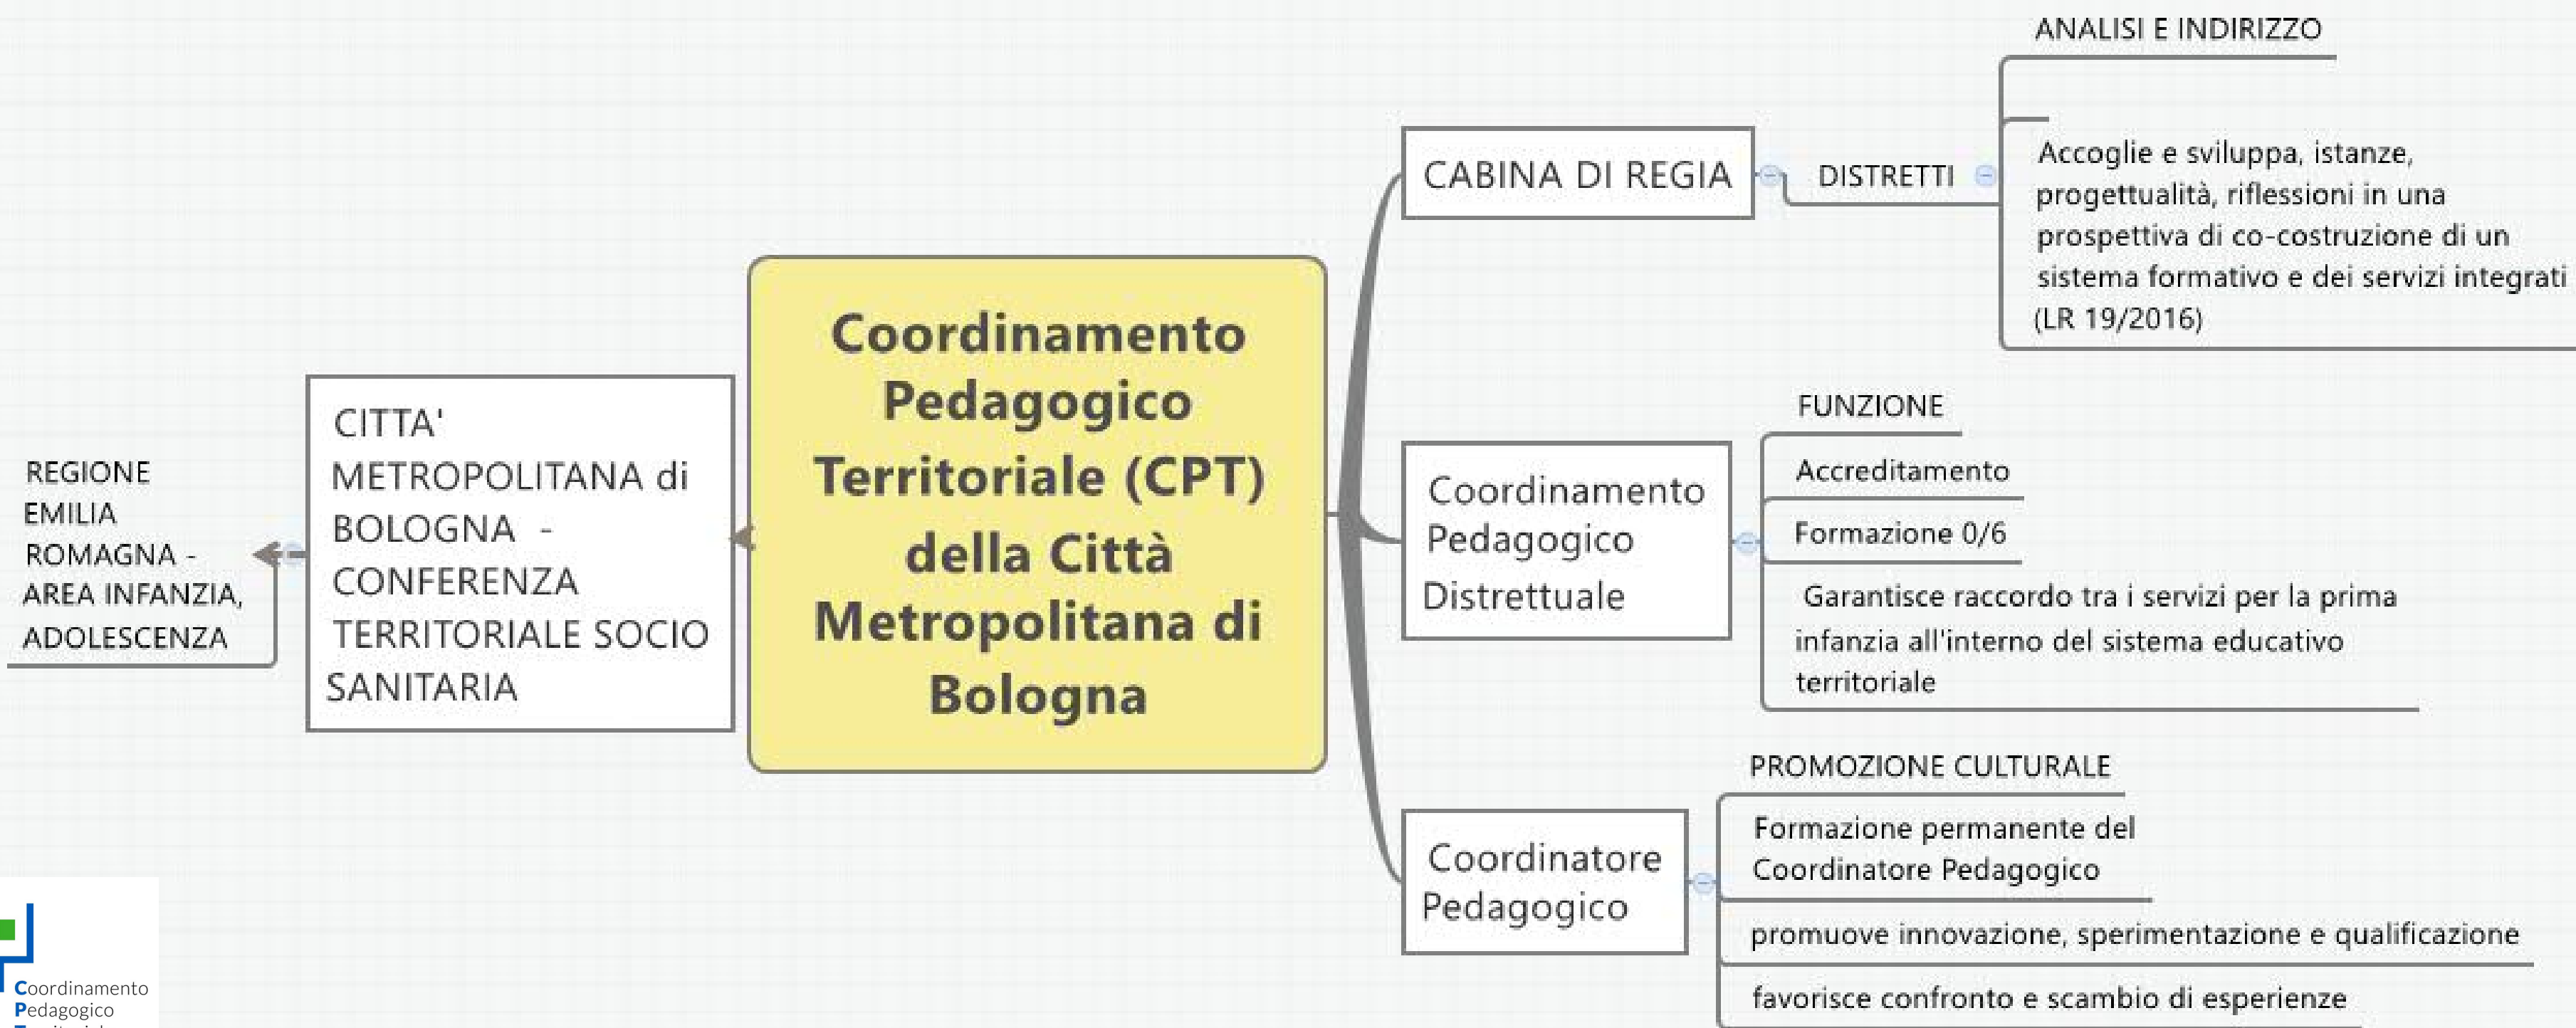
Coordinamento Pedagogico Territoriale (CPT) della Città Metropolitana di Bologna

CITTA' METROPOLITANA di BOLOGNA - CONFERENZA TERRITORIALE SOCIO SANITARIA

REGIONE EMILIA ROMAGNA - AREA INFANZIA, ADOLESCENZA

CABINA DI REGIA

DISTRETTI

ANALISI E INDIRIZZO

Accoglie e sviluppa, istanze, progettualità, riflessioni in una prospettiva di co-costruzione di un sistema formativo e dei servizi integrati (LR 19/2016)

Coordinamento Pedagogico Distrettuale

FUNZIONE

Accreditamento

Formazione 0/6

Garantisce raccordo tra i servizi per la prima infanzia all'interno del sistema educativo territoriale

Coordinatore Pedagogico

PROMOZIONE CULTURALE

Formazione permanente del Coordinatore Pedagogico

promuove innovazione, sperimentazione e qualificazione

favorisce confronto e scambio di esperienze

Coordinamento Pedagogico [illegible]